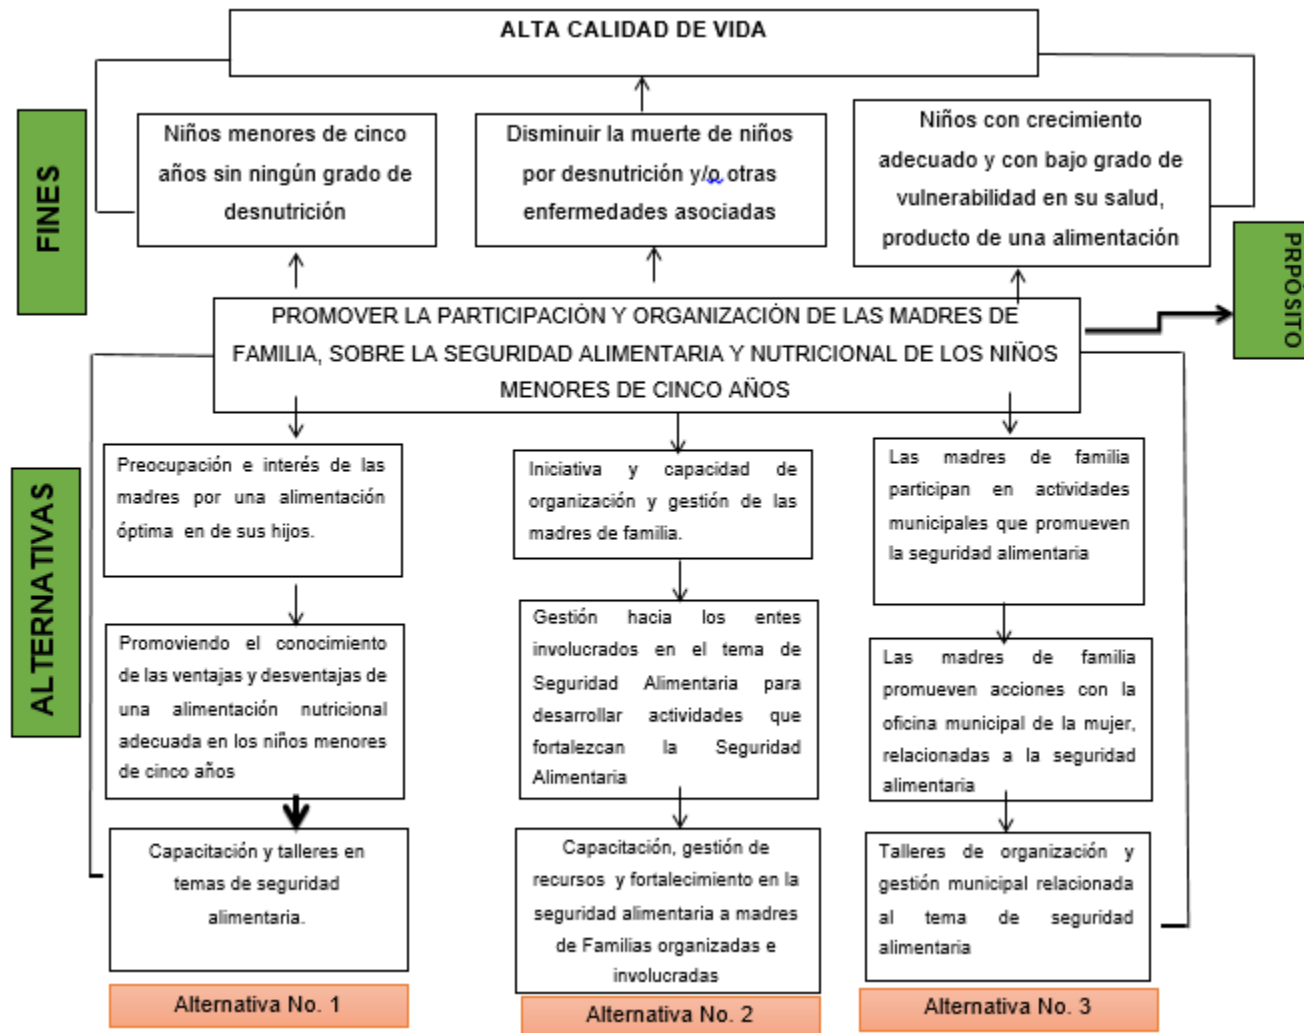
ALTA CALIDAD DE VIDA

FINES

Niños menores de cinco años sin ningún grado de desnutrición

Disminuir la muerte de niños por desnutrición y/o otras enfermedades asociadas

Niños con crecimiento adecuado y con bajo grado de vulnerabilidad en su salud, producto de una alimentación

PRPÓSITO

PROMOVER LA PARTICIPACIÓN Y ORGANIZACIÓN DE LAS MADRES DE FAMILIA, SOBRE LA SEGURIDAD ALIMENTARIA Y NUTRICIONAL DE LOS NIÑOS MENORES DE CINCO AÑOS

ALTERNATIVAS

Preocupación e interés de las madres por una alimentación óptima en de sus hijos.

Promoviendo el conocimiento de las ventajas y desventajas de una alimentación nutricional adecuada en los niños menores de cinco años

Capacitación y talleres en temas de seguridad alimentaria.

Alternativa No. 1

Iniciativa y capacidad de organización y gestión de las madres de familia.

Gestión hacia los entes involucrados en el tema de Seguridad Alimentaria para desarrollar actividades que fortalezcan la Seguridad Alimentaria

Capacitación, gestión de recursos y fortalecimiento en la seguridad alimentaria a madres de Familias organizadas e involucradas

Alternativa No. 2

Las madres de familia participan en actividades municipales que promueven la seguridad alimentaria

Las madres de familia promueven acciones con la oficina municipal de la mujer, relacionadas a la seguridad alimentaria

Talleres de organización y gestión municipal relacionada al tema de seguridad alimentaria

Alternativa No. 3